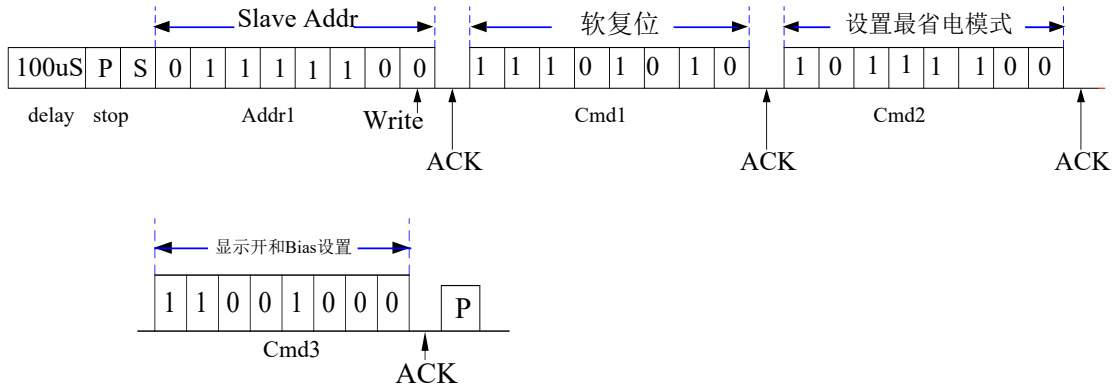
Slave Addr

软复位

设置最省电模式

| 100uS | P | S | 0 | 1 | 1 | 1 | 1 | 1 | 0 | 0 |
|---|---|---|---|---|---|---|---|---|---|---|

| 1 | 1 | 1 | 0 | 1 | 0 | 1 | 0 |
|---|---|---|---|---|---|---|---|

| 1 | 0 | 1 | 1 | 1 | 1 | 0 | 0 |
|---|---|---|---|---|---|---|---|

delay stop Addr1 Write Cmd1 Cmd2

ACK ACK ACK

显示开和Bias设置

| 1 | 1 | 0 | 0 | 1 | 0 | 0 | 0 |
|---|---|---|---|---|---|---|---|

P

Cmd3

ACK